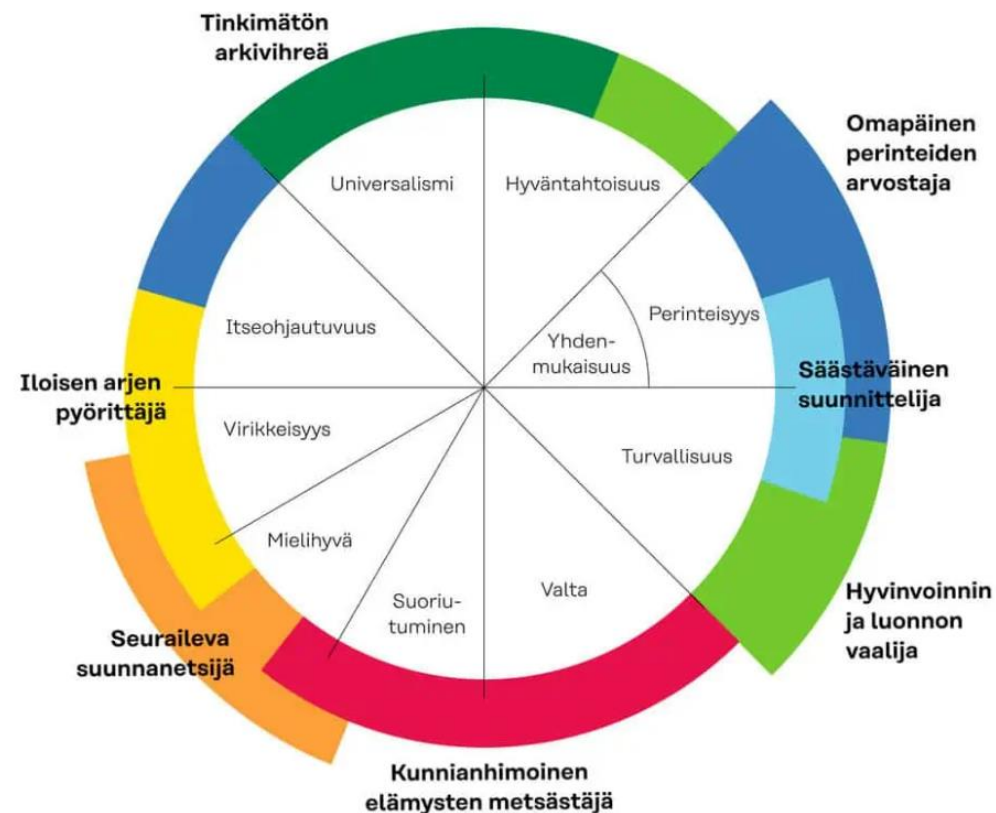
Tinkimätön arkivihreä

Omapäinen perinteiden arvostaja

Säästäväinen suunnittelija

Hyvinvoinnin ja luonnon vaalija

Kunnianhimoinen elämysten metsästäjä

Seuraileva suunnanetsijä

Iloisen arjen pyörittäjä

Universalismi

Hyväntahtoisuus

Perinteisyys

Yhdenmukaisuus

Turvallisuus

Valta

Suoriutuminen

Mielihyvä

Virikkeisyys

Itseohjautuvuus